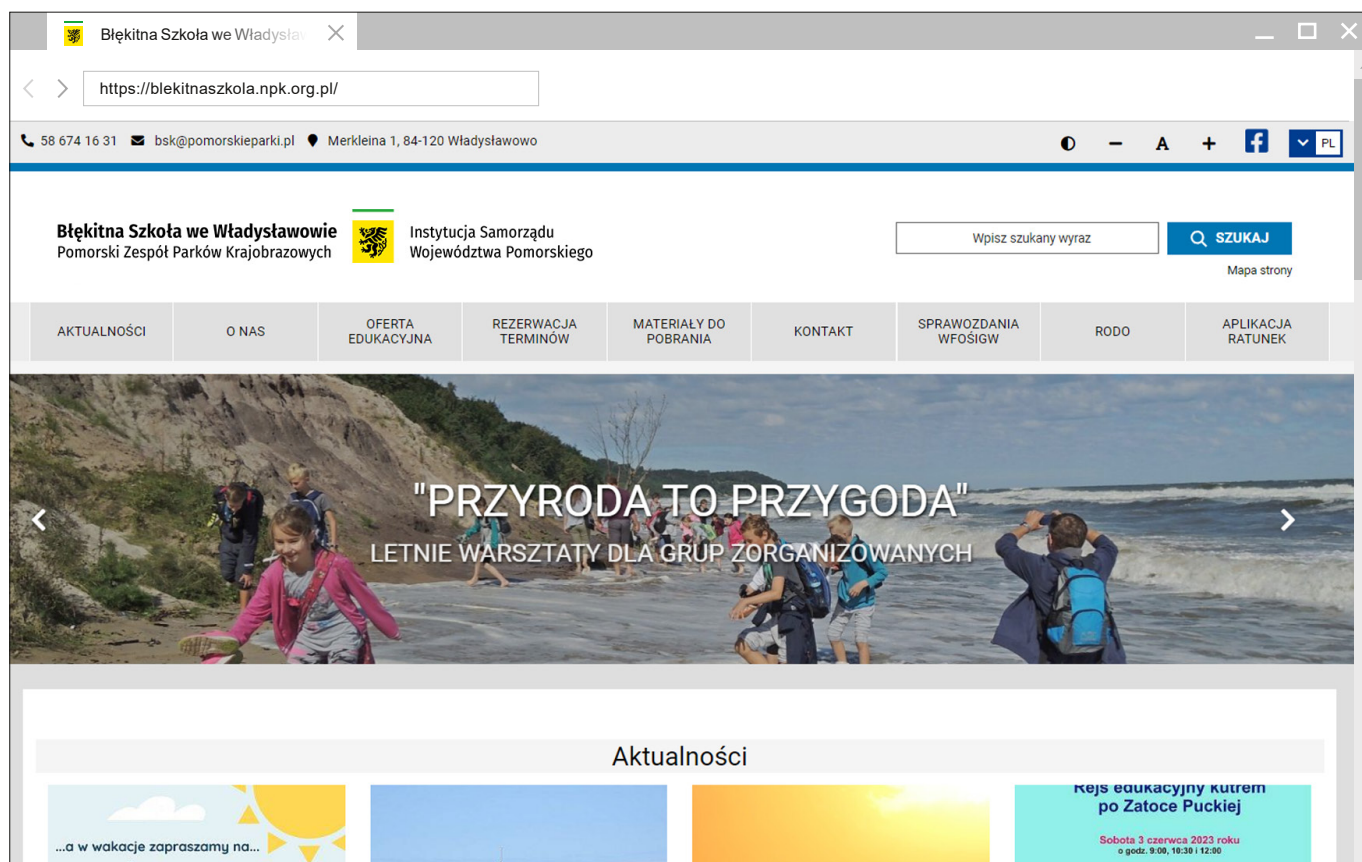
Błękitna Szkoła we Władysław

https://blekitnaszkola.npk.org.pl/

58 674 16 31 bsk@pomorskieparki.pl Merkleina 1, 84-120 Władysławowo

A PL

Błękitna Szkoła we Władysławowie
Pomorski Zespół Parków Krajobrazowych

Instytucja Samorządu
Województwa Pomorskiego

Wpisz szukany wyraz

SZUKAJ

Mapa strony

| AKTUALNOŚCI | O NAS | OFERTA EDUKACYJNA | REZERWACJA TERMINÓW | MATERIAŁY DO POBRANIA | KONTAKT | SPRAWOZDANIA WFOŚIGW | RODO | APLIKACJA RATUNEK |
|---|---|---|---|---|---|---|---|---|

"PRZYRODA TO PRZYGODA"
LETNIE WARSZTATY DLA GRUP ZORGANIZOWANYCH

Aktualności

...a w wakacje zapraszamy na...

Rejs edukacyjny kutrem po Zatoce Puckiej

Sobota 3 czerwca 2023 roku
o godz. 9:00, 10:30 i 12:00